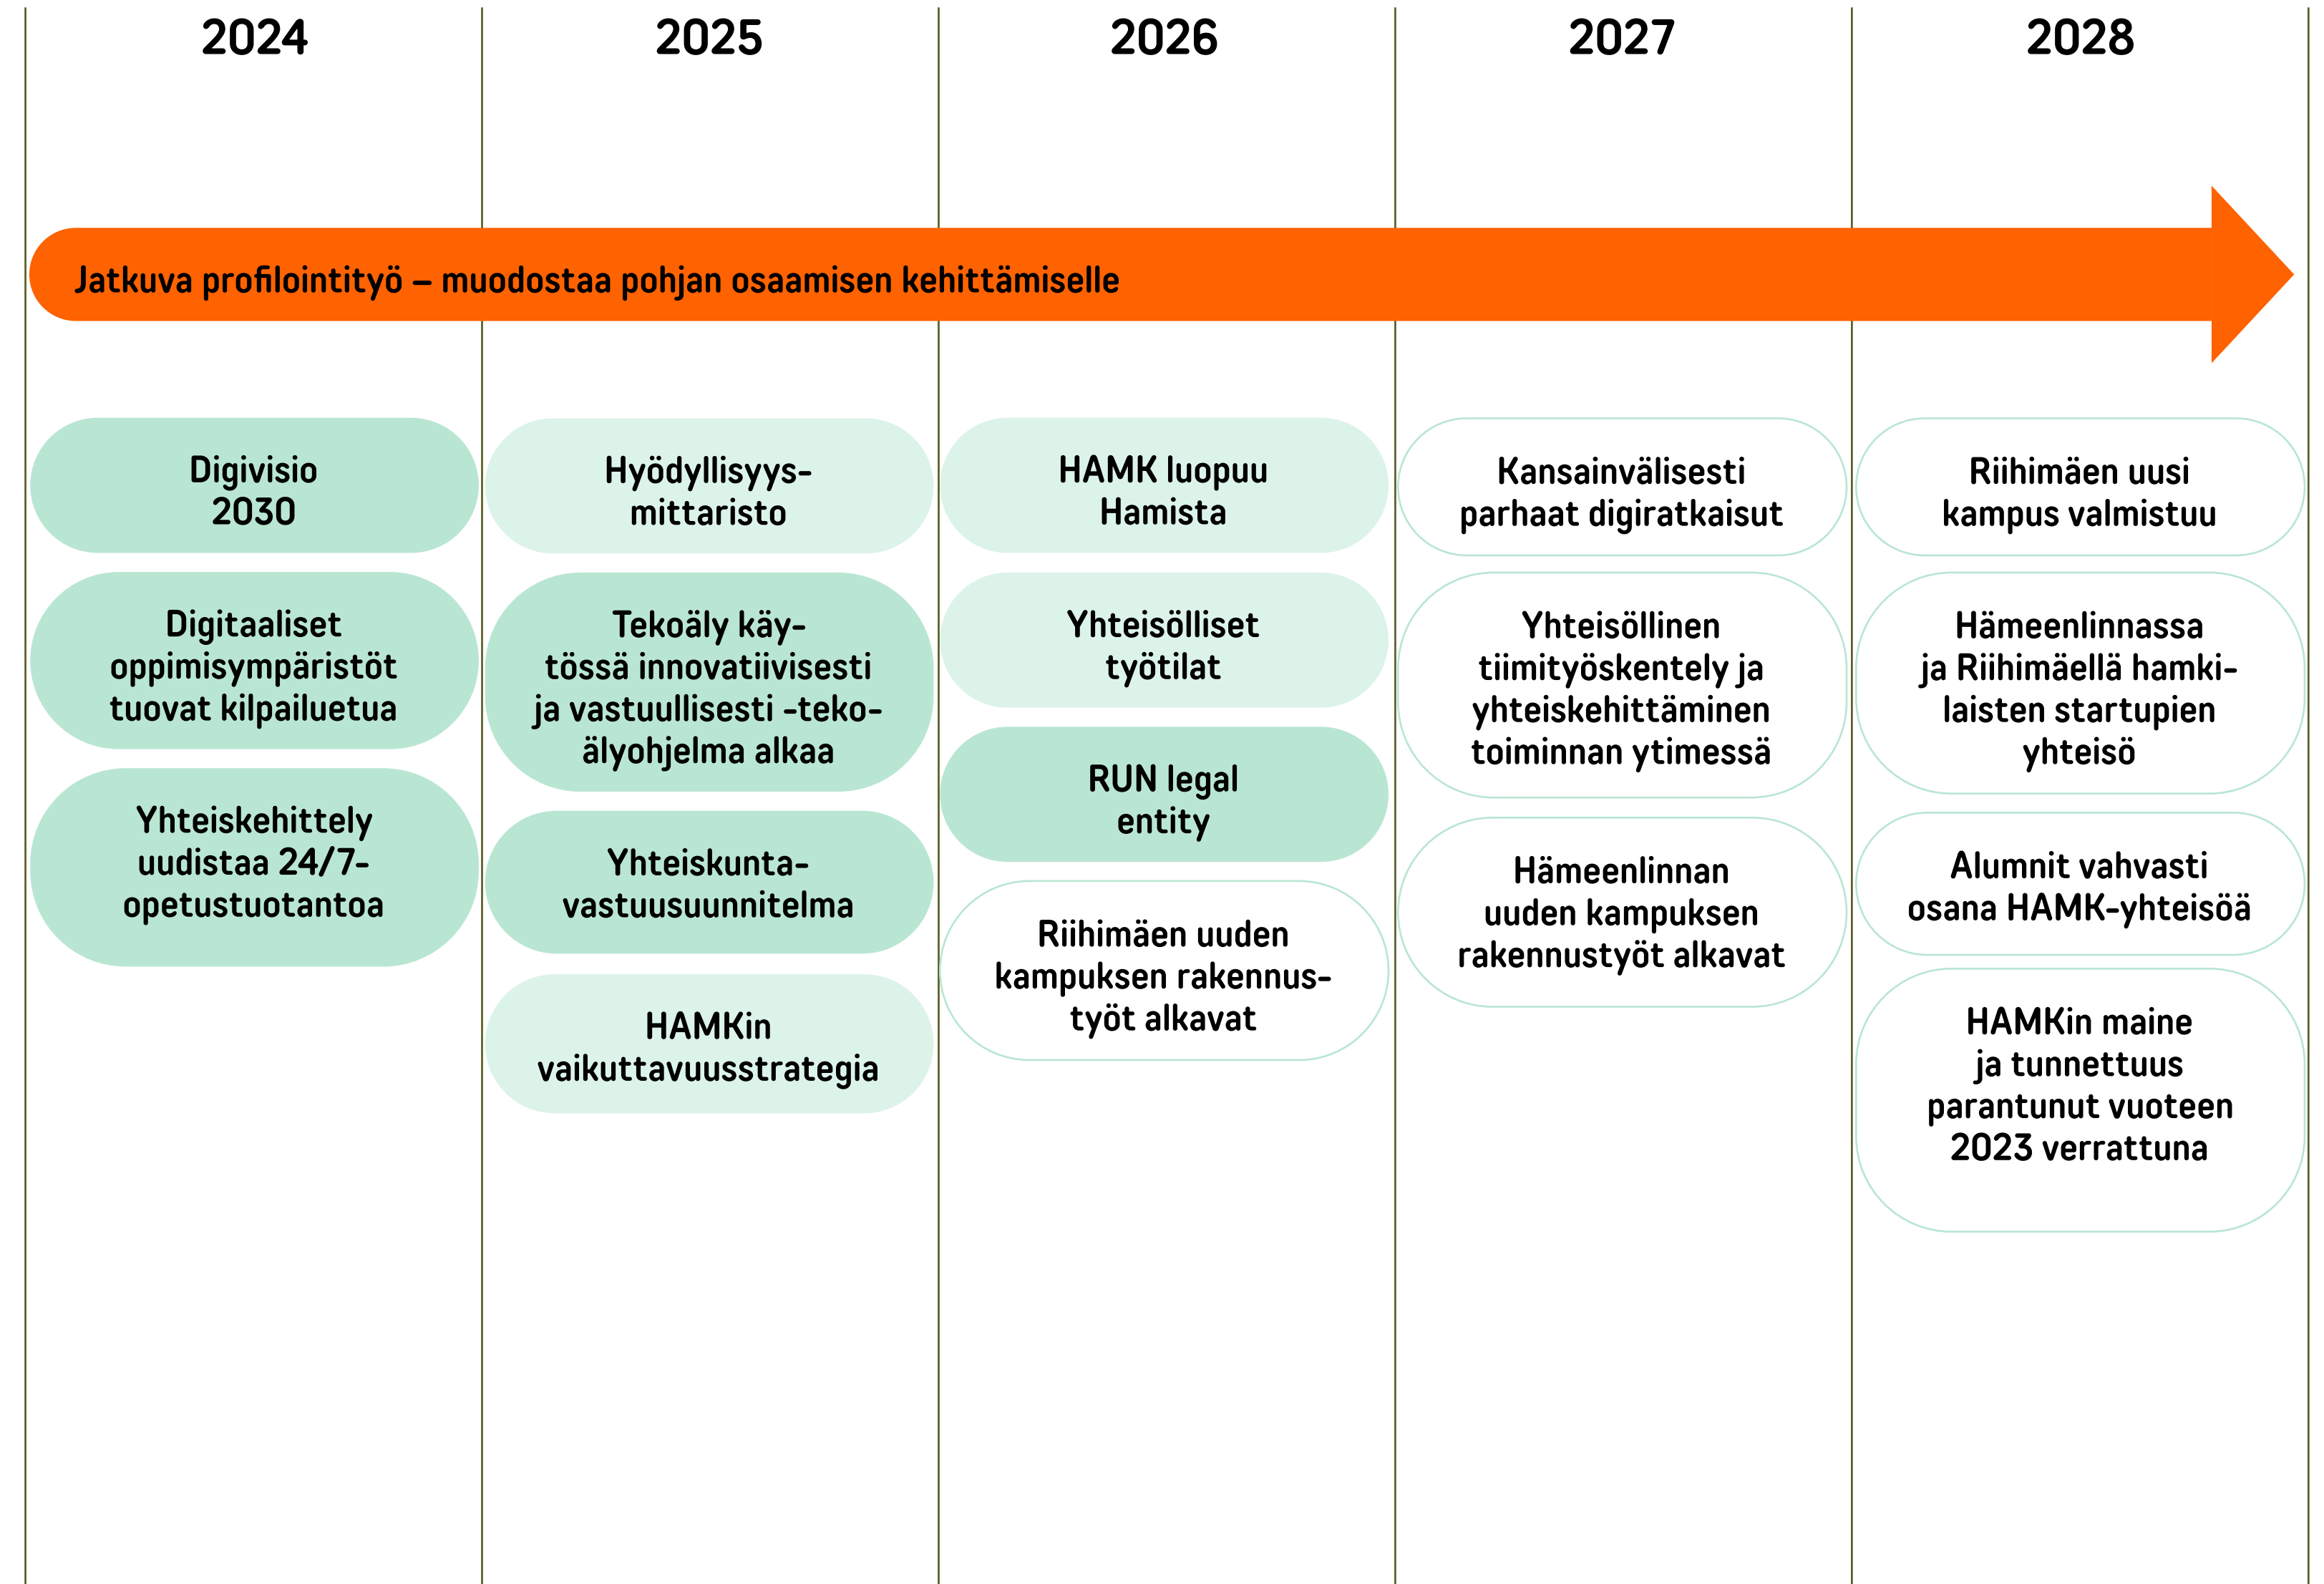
2024

2025

2026

2027

2028

Jatkuva profilointityö – muodostaa pohjan osaamisen kehittämiselle

Digivisio 2030

Digitaaliset oppimisympäristöt tuovat kilpailuetua

Yhteiskehittely uudistaa 24/7-opetustuotantoa

Hyödyllisyys-mittaristo

Tekoäly käytössä innovatiivisesti ja vastuullisesti -tekoälyohjelma alkaa

Yhteiskunta-vastuusuunnitelma

HAMKin vaikuttavuusstrategia

HAMK luopuu Hamista

Yhteisölliset työtilat

RUN legal entity

Riihimäen uuden kampuksen rakennustyöt alkavat

Kansainvälisesti parhaat digiratkaisut

Yhteisöllinen tiimityöskentely ja yhteiskehittäminen toiminnan ytimessä

Hämeenlinnan uuden kampuksen rakennustyöt alkavat

Riihimäen uusi kampus valmistuu

Hämeenlinnassa ja Riihimäellä hamkilaisten startupien yhteisö

Alumnit vahvasti osana HAMK-yhteisöä

HAMKin maine ja tunnettuus parantunut vuoteen 2023 verrattuna